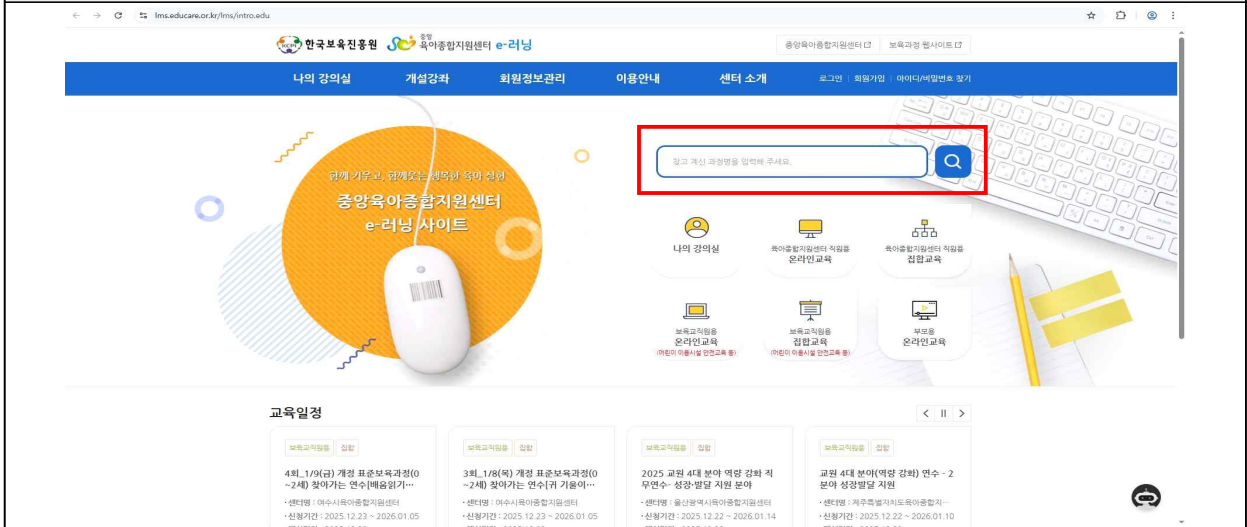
lms.educare.or.kr/lms/intro.edu

한국보육진흥원 중앙 육아종합지원센터 e-러닝

중앙육아종합지원센터 보육과정 웹사이트

나의 강의실 개설강좌 회원정보관리 이용안내 센터 소개 로그인 | 회원가입 | 아이디/비밀번호 찾기

함께 키우고, 함께 웃는 행복한 육아 실현
중앙육아종합지원센터
e-러닝 사이트

찾고 계신 과정명을 입력해 주세요.

나의 강의실

육아종합지원센터 직원용
온라인교육

육아종합지원센터 직원용
집합교육

보육교직원용
온라인교육
(어린이 이용시설 안전교육 등)

보육교직원용
집합교육
(어린이 이용시설 안전교육 등)

부모용
온라인교육

교육일정

보육교직원용 집합
4회_1/9(금) 개정 표준보육과정(0~2세) 찾아가는 연수[배움읽기…
• 센터명 : 여수시육아종합지원센터
• 신청기간 : 2025.12.23 ~ 2026.01.05

보육교직원용 집합
3회_1/8(목) 개정 표준보육과정(0~2세) 찾아가는 연수[귀 기울이…
• 센터명 : 여수시육아종합지원센터
• 신청기간 : 2025.12.23 ~ 2026.01.05

보육교직원용 집합
2025 교원 4대 분야 역량 강화 직무연수- 성장·발달 지원 분야
• 센터명 : 울산광역시육아종합지원센터
• 신청기간 : 2025.12.22 ~ 2026.01.14

보육교직원용 집합
교원 4대 분야(역량 강화) 연수 - 2 분야 성장발달 지원
• 센터명 : 제주특별자치도육아종합지…
• 신청기간 : 2025.12.22 ~ 2026.01.10